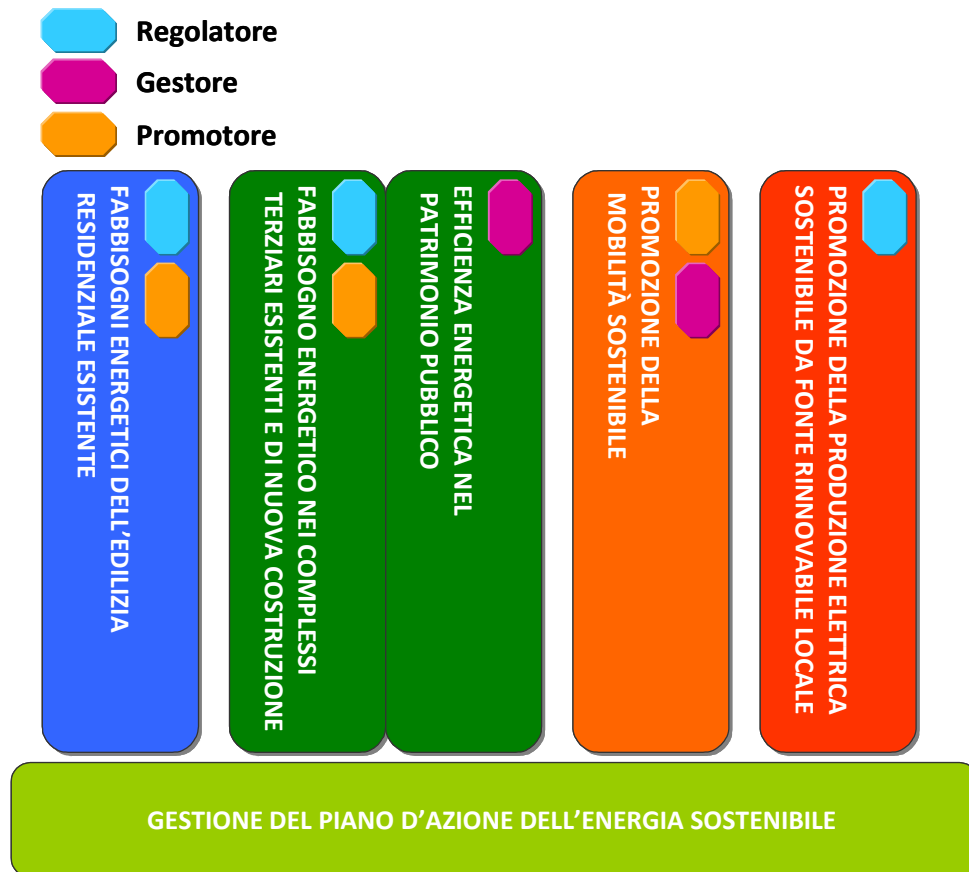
Regolatore
Gestore
Promotore

FABBISOGNI ENERGETICI DELL'EDILIZIA RESIDENZIALE ESISTENTE

FABBISOGNO ENERGETICO NEI COMPLESSI TERZIARI ESISTENTI E DI NUOVA COSTRUZIONE

EFFICIENZA ENERGETICA NEL PATRIMONIO PUBBLICO

PROMOZIONE DELLA MOBILITÀ SOSTENIBILE

PROMOZIONE DELLA PRODUZIONE ELETTRICA SOSTENIBILE DA FONTE RINNOVABILE LOCALE

GESTIONE DEL PIANO D'AZIONE DELL'ENERGIA SOSTENIBILE